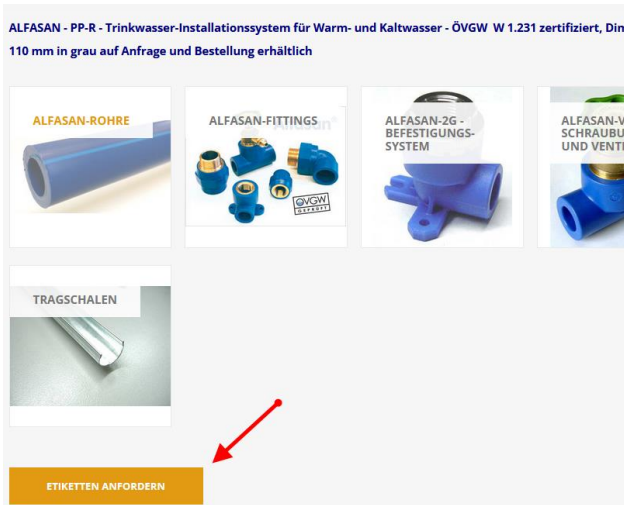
ALFASAN - PP-R - Trinkwasser-Installationssystem für Warm- und Kaltwasser - ÖVGW W 1.231 zertifiziert, Din

110 mm in grau auf Anfrage und Bestellung erhältlich

ALFASAN-ROHRE

ALFASAN-FITTINGS

ÖVGW GEPRÜFT

ALFASAN-2G - BEFESTIGUNGS-SYSTEM

ALFASAN-V SCHRAUBU UND VENTI

TRAGSCHALEN

ETIKETTEN ANFORDERN